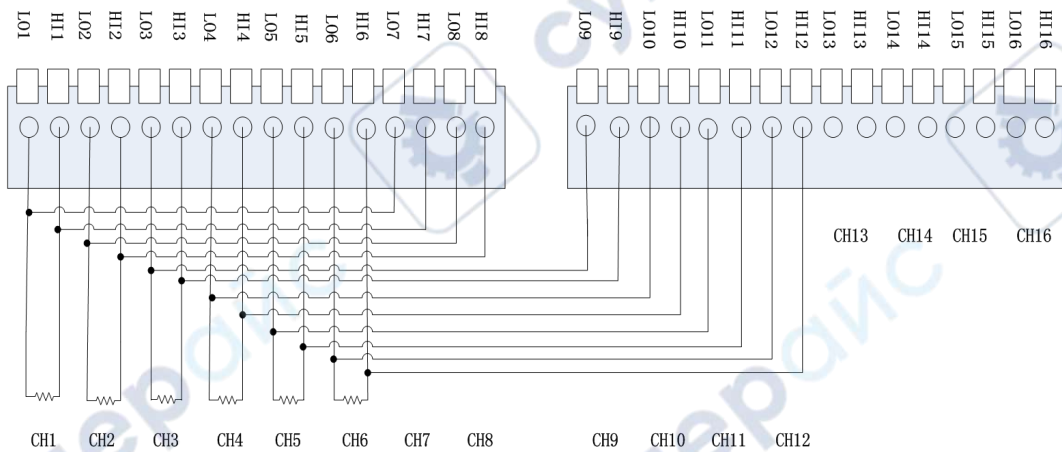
LO1 HI1 LO2 HI2 LO3 HI3 LO4 HI4 LO5 HI5 LO6 HI6 LO7 HI7 LO8 HI8

LO9 HI9 LO10 HI10 LO11 HI11 LO12 HI12 LO13 HI13 LO14 HI14 LO15 HI15 LO16 HI16

CH13 CH14 CH15 CH16

CH1 CH2 CH3 CH4 CH5 CH6 CH7 CH8

CH9 CH10 CH11 CH12